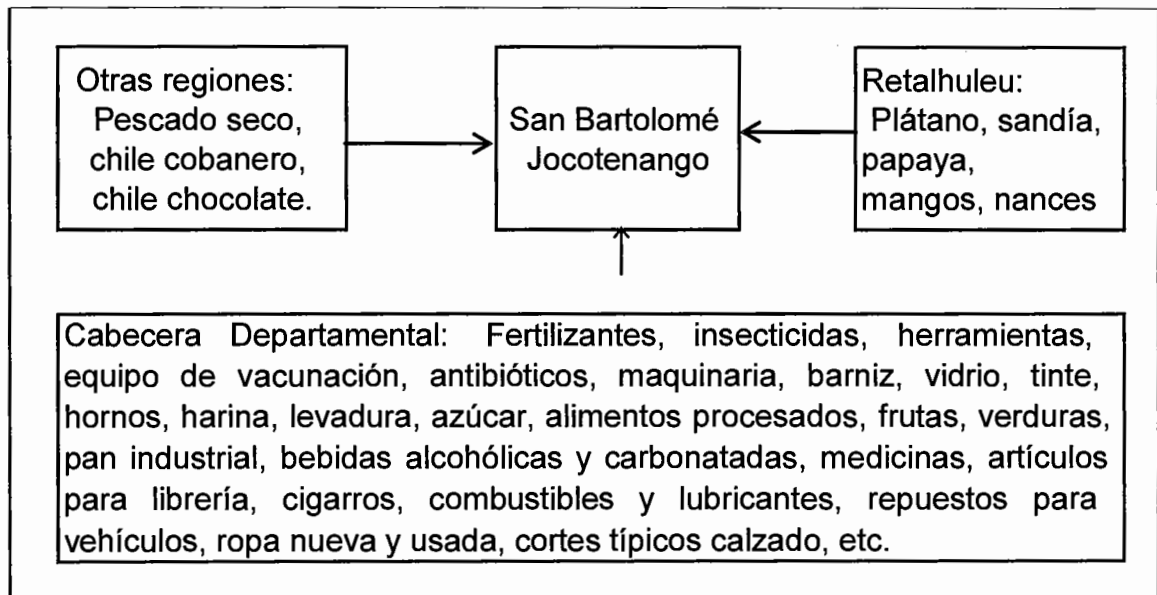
Otras regiones: Pescado seco, chile cobanero, chile chocolate.

San Bartolomé Jocotenango

Retalhuleu: Plátano, sandía, papaya, mangos, nances

Cabecera Departamental: Fertilizantes, insecticidas, herramientas, equipo de vacunación, antibióticos, maquinaria, barniz, vidrio, tinte, hornos, harina, levadura, azúcar, alimentos procesados, frutas, verduras, pan industrial, bebidas alcohólicas y carbonatadas, medicinas, artículos para librería, cigarros, combustibles y lubricantes, repuestos para vehículos, ropa nueva y usada, cortes típicos calzado, etc.